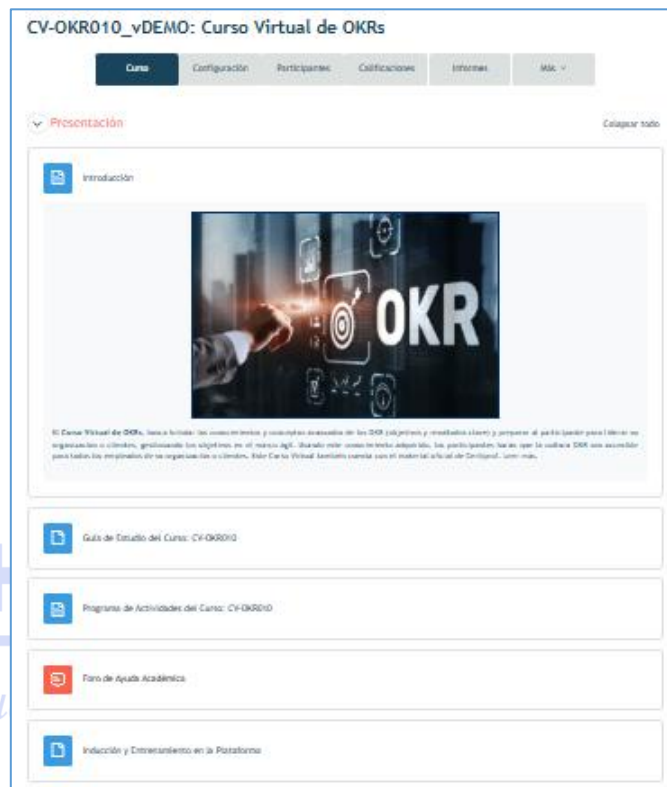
CV-OKR010_vDEMO: Curso Virtual de OKRs

Curso | Configuración | Participantes | Calificaciones | Informes | Más ∨

Presentación

Colapsar todo

Introducción

OKR

El Curso Virtual de OKRs, busca brindar los conocimientos y conceptos avanzados de los OKR (objetivos y resultados clave) y preparar al participante para liderar su organización o clientes, gestionando los objetivos en el marco ágil. Usando este conocimiento adquirido, los participantes harán que la cultura OKR sea accesible para todos los empleados de su organización o clientes. Este Curso Virtual también cuenta con el material oficial de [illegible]. Leer más.

Guía de Estudio del Curso: CV-OKR010

Programa de Actividades del Curso: CV-OKR010

Foro de Ayuda Académica

Inducción y Entrenamiento en la Plataforma